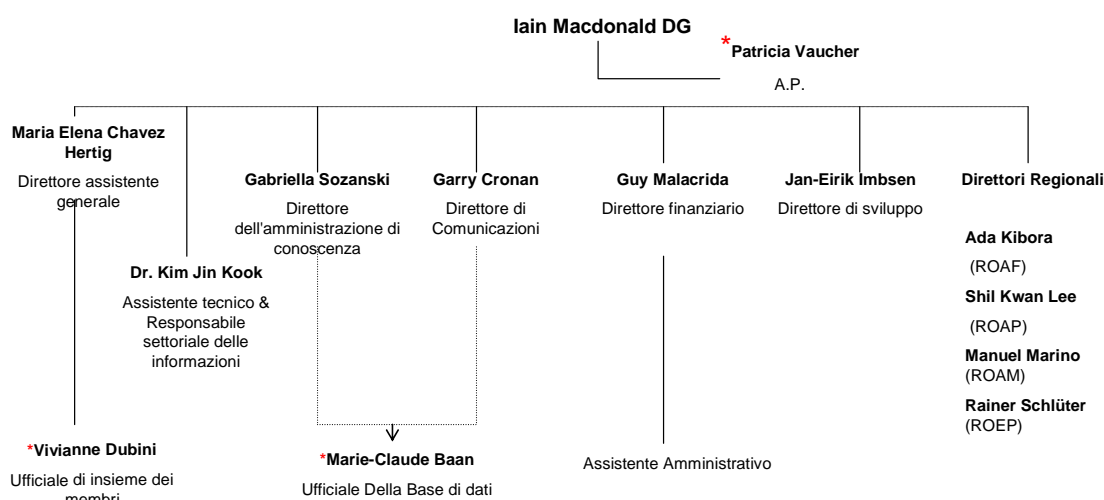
Iain Macdonald DG

*Patricia Vaucher

A.P.

Maria Elena Chavez Hertig

Direttore assistente generale

Gabriella Sozanski

Direttore dell'amministrazione di conoscenza

Garry Cronan

Direttore di Comunicazioni

Guy Malacrida

Direttore finanziario

Jan-Eirik Imbsen

Direttore di sviluppo

Direttori Regionali

Ada Kibora

(ROAF)

Shil Kwan Lee

(ROAP)

Manuel Marino

(ROAM)

Rainer Schlüter

(ROEP)

Dr. Kim Jin Kook

Assistente tecnico & Responsabile settoriale delle informazioni

*Vivianne Dubini

Ufficiale di insieme dei membri

*Marie-Claude Baan

Ufficiale Della Base di dati

Assistente Amministrativo